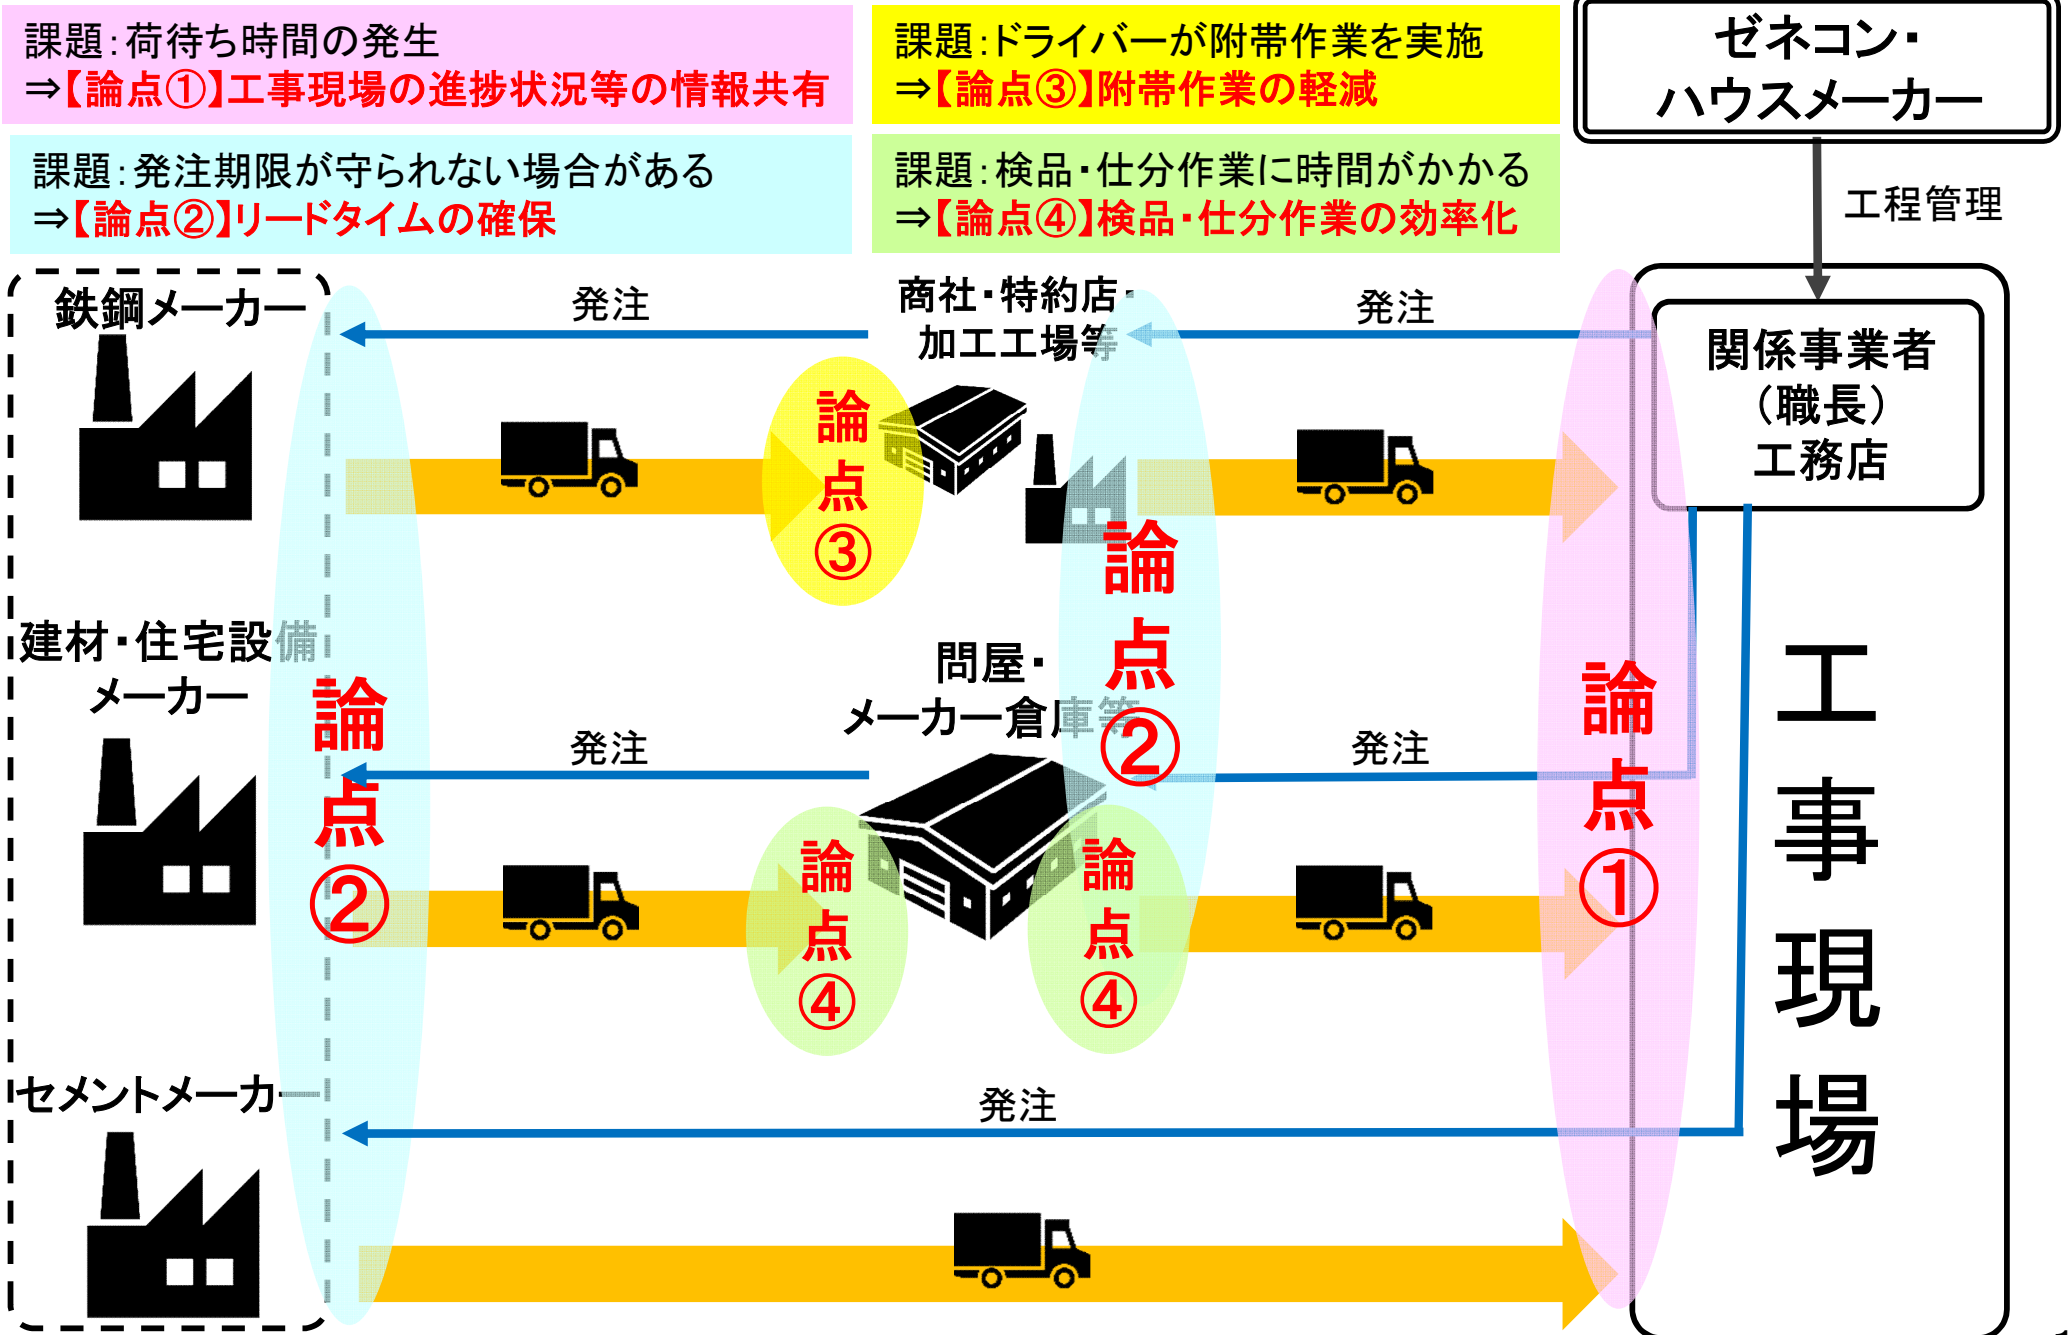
課題：荷待ち時間の発生
⇒【論点①】工事現場の進捗状況等の情報共有

課題：ドライバーが附帯作業を実施
⇒【論点③】附帯作業の軽減

ゼネコン・ハウスメーカー

課題：発注期限が守られない場合がある
⇒【論点②】リードタイムの確保

課題：検品・仕分作業に時間がかかる
⇒【論点④】検品・仕分作業の効率化

工程管理

鉄鋼メーカー

発注

商社・特約店・加工工場等

発注

関係事業者（職長）工務店

論点③

論点②

建材・住宅設備メーカー

論点②

問屋・メーカー倉庫等

発注

発注

論点①

工事現場

論点④

論点④

セメントメーカー

発注